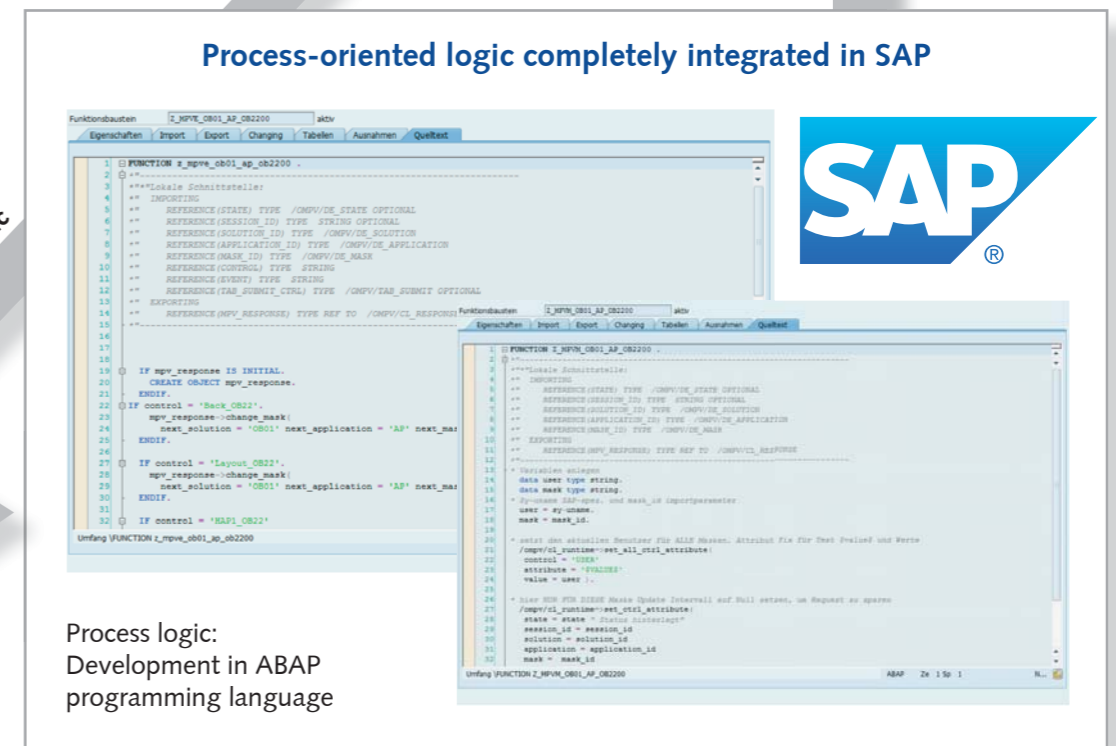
Process-oriented logic completely integrated in SAP

Funktionsbaustein Z_MPVE_OB01_AP_OB2200 aktiv

Eigenschaften Import Export Changing Tabellen Ausnahmen Quelltext

1 FUNCTION z_mpve_ob01_ap_ob2200 .
2 *"-----------------------------------------------
3 *"*"Lokale Schnittstelle:
4 *" IMPORTING
5 *" REFERENCE(STATE) TYPE /OMPV/DE_STATE OPTIONAL
6 *" REFERENCE(SESSION_ID) TYPE STRING OPTIONAL
7 *" REFERENCE(SOLUTION_ID) TYPE /OMPV/DE_SOLUTION
8 *" REFERENCE(APPLICATION_ID) TYPE /OMPV/DE_APPLICATION
9 *" REFERENCE(MASK_ID) TYPE /OMPV/DE_MASK
10 *" REFERENCE(CONTROL) TYPE STRING
11 *" REFERENCE(EVENT) TYPE STRING
12 *" REFERENCE(TAB_SUBMIT_CTRL) TYPE /OMPV/TAB_SUBMIT OPTIONAL
13 *" EXPORTING
14 *" REFERENCE(MPV_RESPONSE) TYPE REF TO /OMPV/CL_RESPONS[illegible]
15 *"-----------------------------------------------
16
17
18
19 IF mpv_response IS INITIAL.
20 CREATE OBJECT mpv_response.
21 ENDIF.
22 IF control = 'Back_OB22'.
23 mpv_response->change_mask(
24 next_solution = 'OB01' next_application = 'AP' next_ma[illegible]
25 ENDIF.
26
27 IF control = 'Layout_OB22'.
28 mpv_response->change_mask(
29 next_solution = 'OB01' next_application = 'AP' next_ma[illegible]
30 ENDIF.
31
32 IF control = 'MAP1_OB22'

Umfang \FUNCTION z_mpve_ob01_ap_ob2200

SAP®

Funktionsbaustein Z_MPVM_OB01_AP_OB2200 aktiv

Eigenschaften Import Export Changing Tabellen Ausnahmen Quelltext

1 FUNCTION Z_MPVM_OB01_AP_OB2200 .
2 *"-----------------------------------------------
3 *"*"Lokale Schnittstelle:
4 *" IMPORTING
5 *" REFERENCE(STATE) TYPE /OMPV/DE_STATE OPTIONAL
6 *" REFERENCE(SESSION_ID) TYPE STRING OPTIONAL
7 *" REFERENCE(SOLUTION_ID) TYPE /OMPV/DE_SOLUTION
8 *" REFERENCE(APPLICATION_ID) TYPE /OMPV/DE_APPLICATION
9 *" REFERENCE(MASK_ID) TYPE /OMPV/DE_MASK
10 *" EXPORTING
11 *" REFERENCE(MPV_RESPONSE) TYPE REF TO /OMPV/CL_RESPONSE
12 *"-----------------------------------------------
13 * Variablen anlegen
14 data user type string.
15 data mask type string.
16 * Sy-uname SAP-spez. und mask_id importparameter
17 user = sy-uname.
18 mask = mask_id.
19
20
21 * setzt den aktuellen Benutzer für ALLE Masken. Attribut Fix für Text Pvalue$ und Werte
22 /ompv/cl_runtime=>set_all_ctrl_attribute(
23 control = 'USER'
24 attribute = '$VALUE$'
25 value = user ).
26
27 * hier NUR FÜR DIESE Maske Update Intervall auf Null setzen, um Request zu sparen
28 /ompv/cl_runtime=>set_ctrl_attribute(
29 state = state " Status hinterlegt"
30 session_id = session_id
31 solution = solution_id
32 application = application_id
33 mask = mask_id

Umfang \FUNCTION Z_MPVM_OB01_AP_OB2200 ABAP Ze 1 Sp 1 N...

Process logic:
Development in ABAP programming language